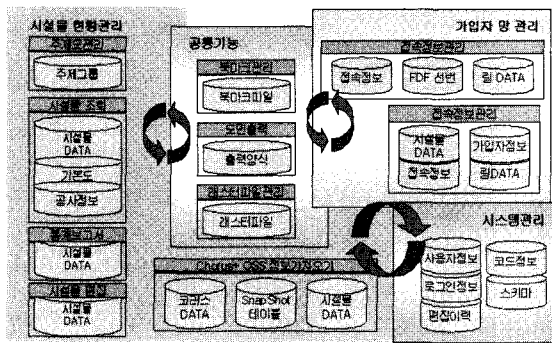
시설물 현황관리

주제도관리

주제그룹

시설물 조회

시설물 DATA

기본도

공사정보

통계보고서

시설물 DATA

시설물 편집

시설물 DATA

공통기능

북마크관리

북마크파일

도면출력

출력양식

래스터파일관리

래스터파일

가입자 망 관리

접속정보관리

접속정보

FDF 선번

링 DATA

접속정보관리

시설물 DATA

접속정보

가입자정보

링DATA

시스템관리

사용자정보

코드정보

로그인정보

스키마

편집이력

Oracle OSS 정보저장소

코아스 DATA

SnapShot 테이블

시설물 DATA